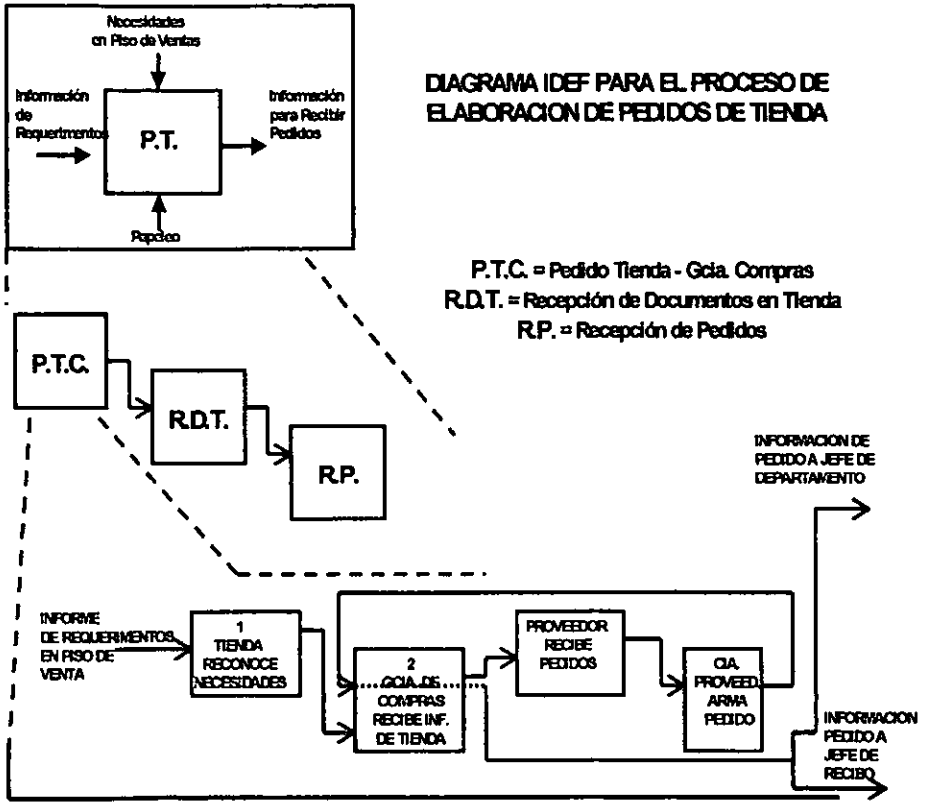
Necesidades en Piso de Ventas

Información de Requerimentos

P.T.

Información para Recibir Pedidos

Papeleo

DIAGRAMA IDEF PARA EL PROCESO DE ELABORACION DE PEDIDOS DE TIENDA

P.T.C. = Pedido Tienda - Gcia. Compras
R.D.T. = Recepción de Documentos en Tienda
R.P. = Recepción de Pedidos

P.T.C.

R.D.T.

R.P.

INFORMACION DE PEDIDO A JEFE DE DEPARTAMENTO

INFORME DE REQUERIMENTOS EN PISO DE VENTA

1 TIENDA RECONOCE NECESIDADES

2 GCIA. DE COMPRAS RECIBE INF. DE TIENDA

PROVEEDOR RECIBE PEDIDOS

CIA. PROVEED. ARMA PEDIDO

INFORMACION PEDIDO A JEFE DE RECIBO